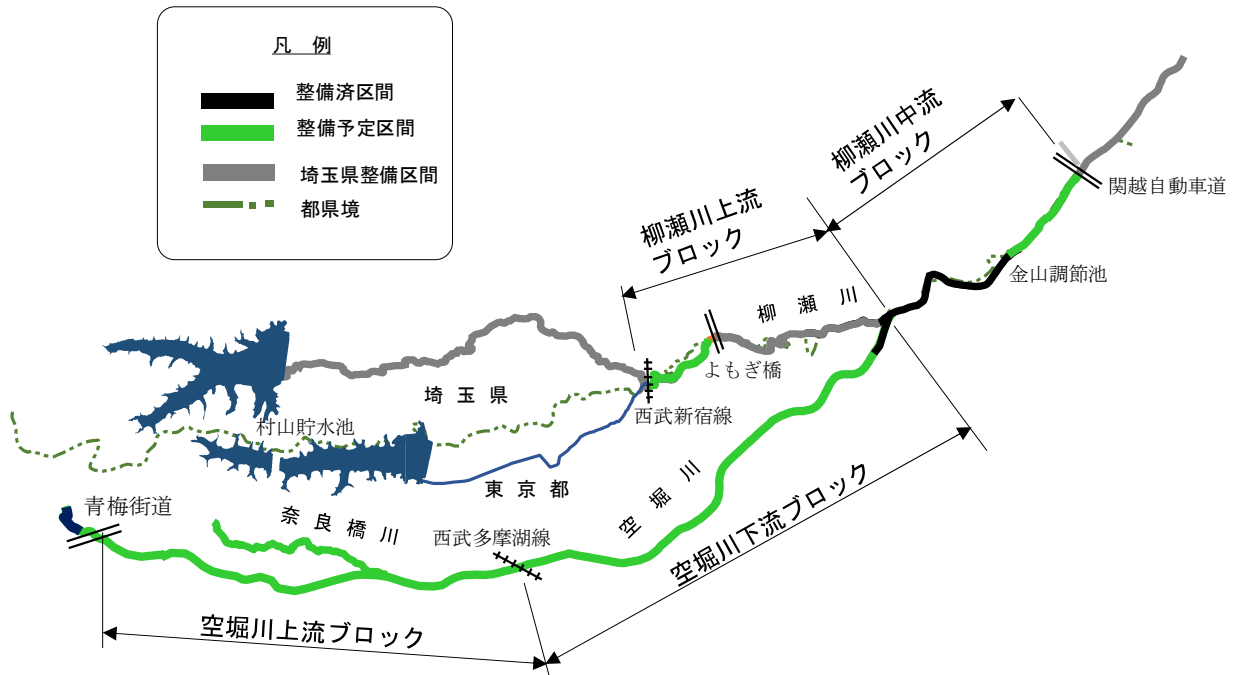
凡　例

整備済区間
整備予定区間
埼玉県整備区間
都県境

柳瀬川中流ブロック

柳瀬川上流ブロック

関越自動車道

金山調節池

柳　瀬　川

よもぎ橋

西武新宿線

埼　玉　県

村山貯水池

東　京　都

青梅街道

奈　良　橋　川

西武多摩湖線

空　堀　川

空堀川下流ブロック

空堀川上流ブロック